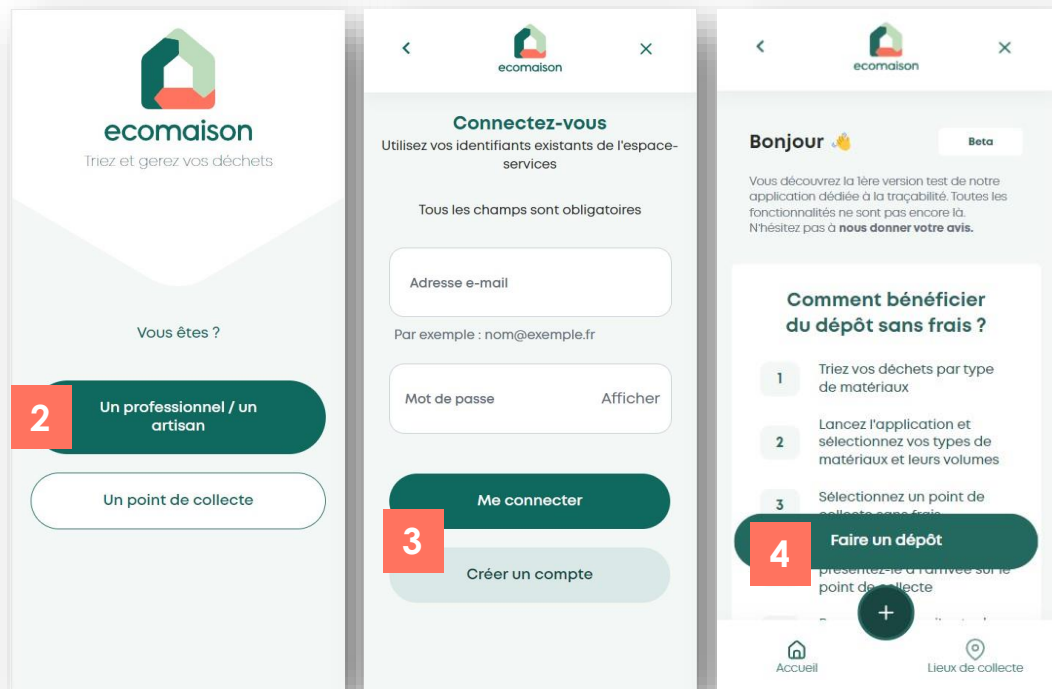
ecomaison
Triez et gerez vos déchets

Vous êtes ?

2

Un professionnel / un artisan

Un point de collecte

<

ecomaison

×

Connectez-vous
Utilisez vos identifiants existants de l'espace-services

Tous les champs sont obligatoires

Adresse e-mail

Par exemple : nom@exemple.fr

Mot de passe

Afficher

Me connecter

3

Créer un compte

<

ecomaison

×

Bonjour 👋

Beta

Vous découvrez la 1ère version test de notre application dédiée à la traçabilité. Toutes les fonctionnalités ne sont pas encore là. N'hésitez pas à nous donner votre avis.

Comment bénéficier du dépôt sans frais ?

1 Triez vos déchets par type de matériaux

2 Lancez l'application et sélectionnez vos types de matériaux et leurs volumes

3 Sélectionnez un point de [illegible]

4

Faire un dépôt

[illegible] présentez-le à l'arrivée sur le point de collecte

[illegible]

+

Accueil

Lieux de collecte